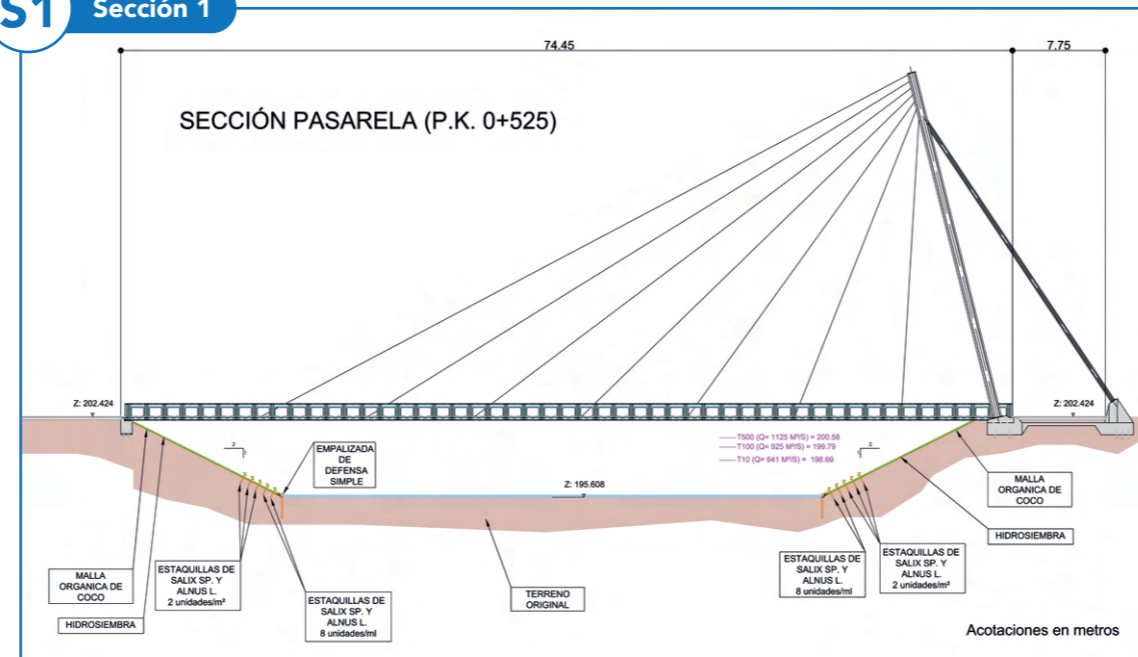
S1 Sección 1

74.45

7.75

SECCIÓN PASARELA (P.K. 0+525)

Z: 202.424

Z: 202.424

EMPALIZADA DE DEFENSA SIMPLE

T500 (Q= 1125 M³/S) = 200.58
T100 (Q= 925 M³/S) = 199.79
T10 (Q= 641 M³/S) = 198.69

Z: 195.608

MALLA ORGANICA DE COCO

HIDROSIEMBRA

MALLA ORGANICA DE COCO

HIDROSIEMBRA

ESTAQUILLAS DE SALIX SP. Y ALNUS L. 2 unidades/m²

ESTAQUILLAS DE SALIX SP. Y ALNUS L. 8 unidades/ml

TERRENO ORIGINAL

ESTAQUILLAS DE SALIX SP. Y ALNUS L. 8 unidades/ml

ESTAQUILLAS DE SALIX SP. Y ALNUS L. 2 unidades/m²

Acotaciones en metros